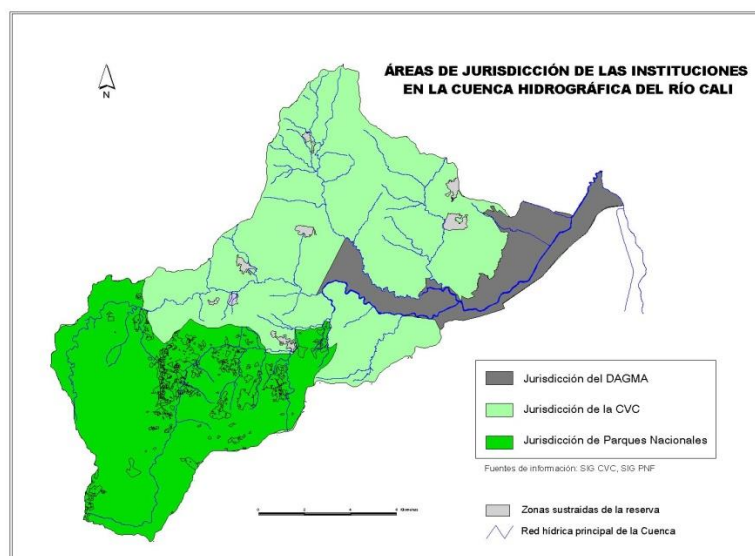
N

ÁREAS DE JURISDICCIÓN DE LAS INSTITUCIONES EN LA CUENCA HIDROGRÁFICA DEL RÍO CALI

Jurisdicción del DAGMA

Jurisdicción de la CVC

Jurisdicción de Parques Nacionales

Fuentes de información: SIG CVC, SIG PNF

Zonas sustraídas de la reserva

Red hídrica principal de la Cuenca

0 2 4 6 Kilometers